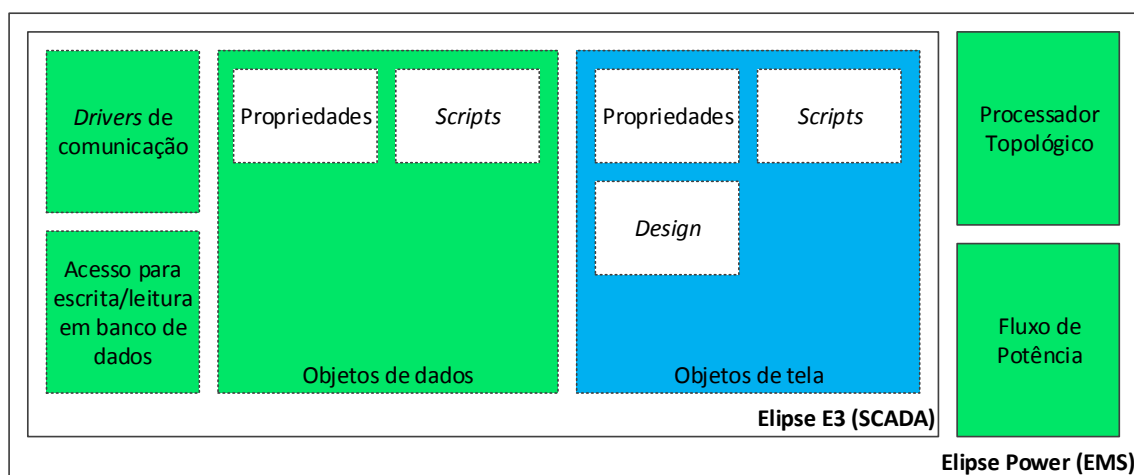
Drivers de comunicação

Acesso para escrita/leitura em banco de dados

Propriedades

Scripts

Objetos de dados

Propriedades

Scripts

Design

Objetos de tela

Elipse E3 (SCADA)

Processador Topológico

Fluxo de Potência

Elipse Power (EMS)